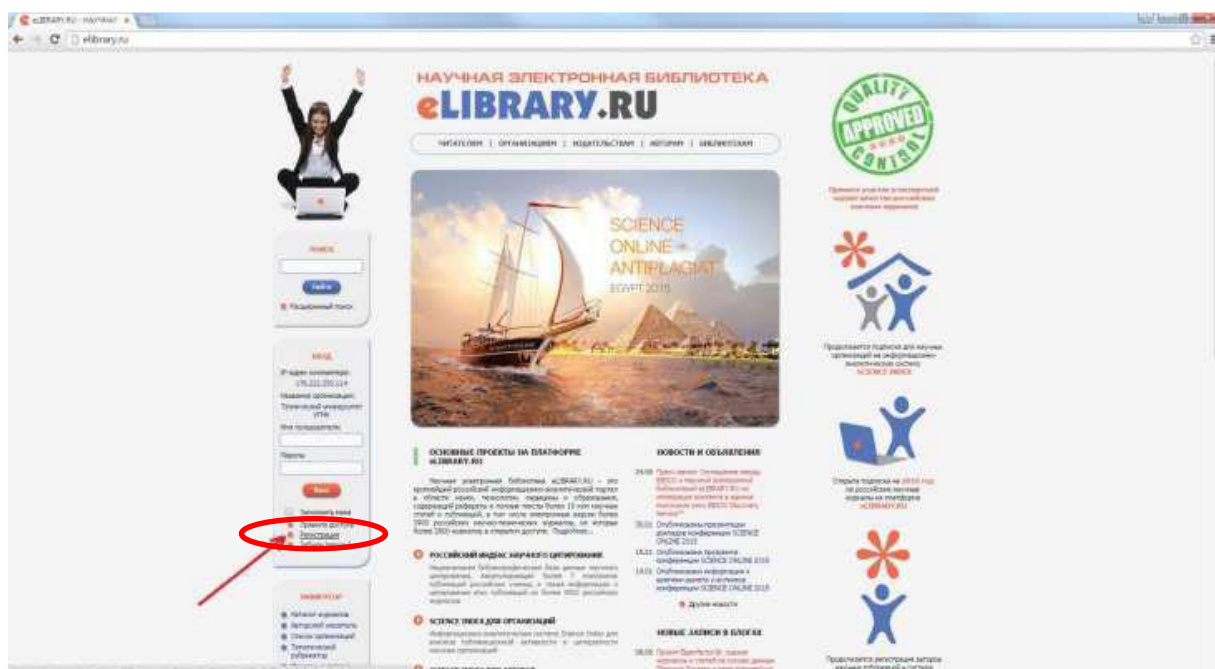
eLIBRARY.RU - НАУЧНАЯ

elibrary.ru

НАУЧНАЯ ЭЛЕКТРОННАЯ БИБЛИОТЕКА
eLIBRARY.RU

ЧИТАТЕЛЯМ | ОРГАНИЗАЦИЯМ | ИЗДАТЕЛЬСТВАМ | АВТОРАМ | БИБЛИОТЕКАМ

SCIENCE ONLINE - ANTIPLAGIAT EGYPT 2015

QUALITY APPROVED CONTROL

ПОИСК
Найти
Расширенный поиск

ВХОД
IP адрес компьютера:
Название организации:
Имя пользователя:
Пароль:
Вход
Запомнить меня
Забыли пароль?
Регистрация

ОСНОВНЫЕ ПРОЕКТЫ НА ПЛАТФОРМЕ eLIBRARY.RU

Научная электронная библиотека eLIBRARY.RU – это крупнейший российский информационно-аналитический портал в области науки, технологии, медицины и образования, содержащий рефераты и полные тексты более 19 млн научных статей и публикаций, в том числе электронные версии более 3900 российских научно-технических журналов, из которых более 2800 журналов в открытом доступе. Подробнее...

РОССИЙСКИЙ ИНДЕКС НАУЧНОГО ЦИТИРОВАНИЯ

SCIENCE INDEX ДЛЯ ОРГАНИЗАЦИЙ

НОВОСТИ И ОБЪЯВЛЕНИЯ

Другие новости

НОВЫЕ ЗАПИСИ В БЛОГАХ

SCIENCE INDEX

eLIBRARY.RU